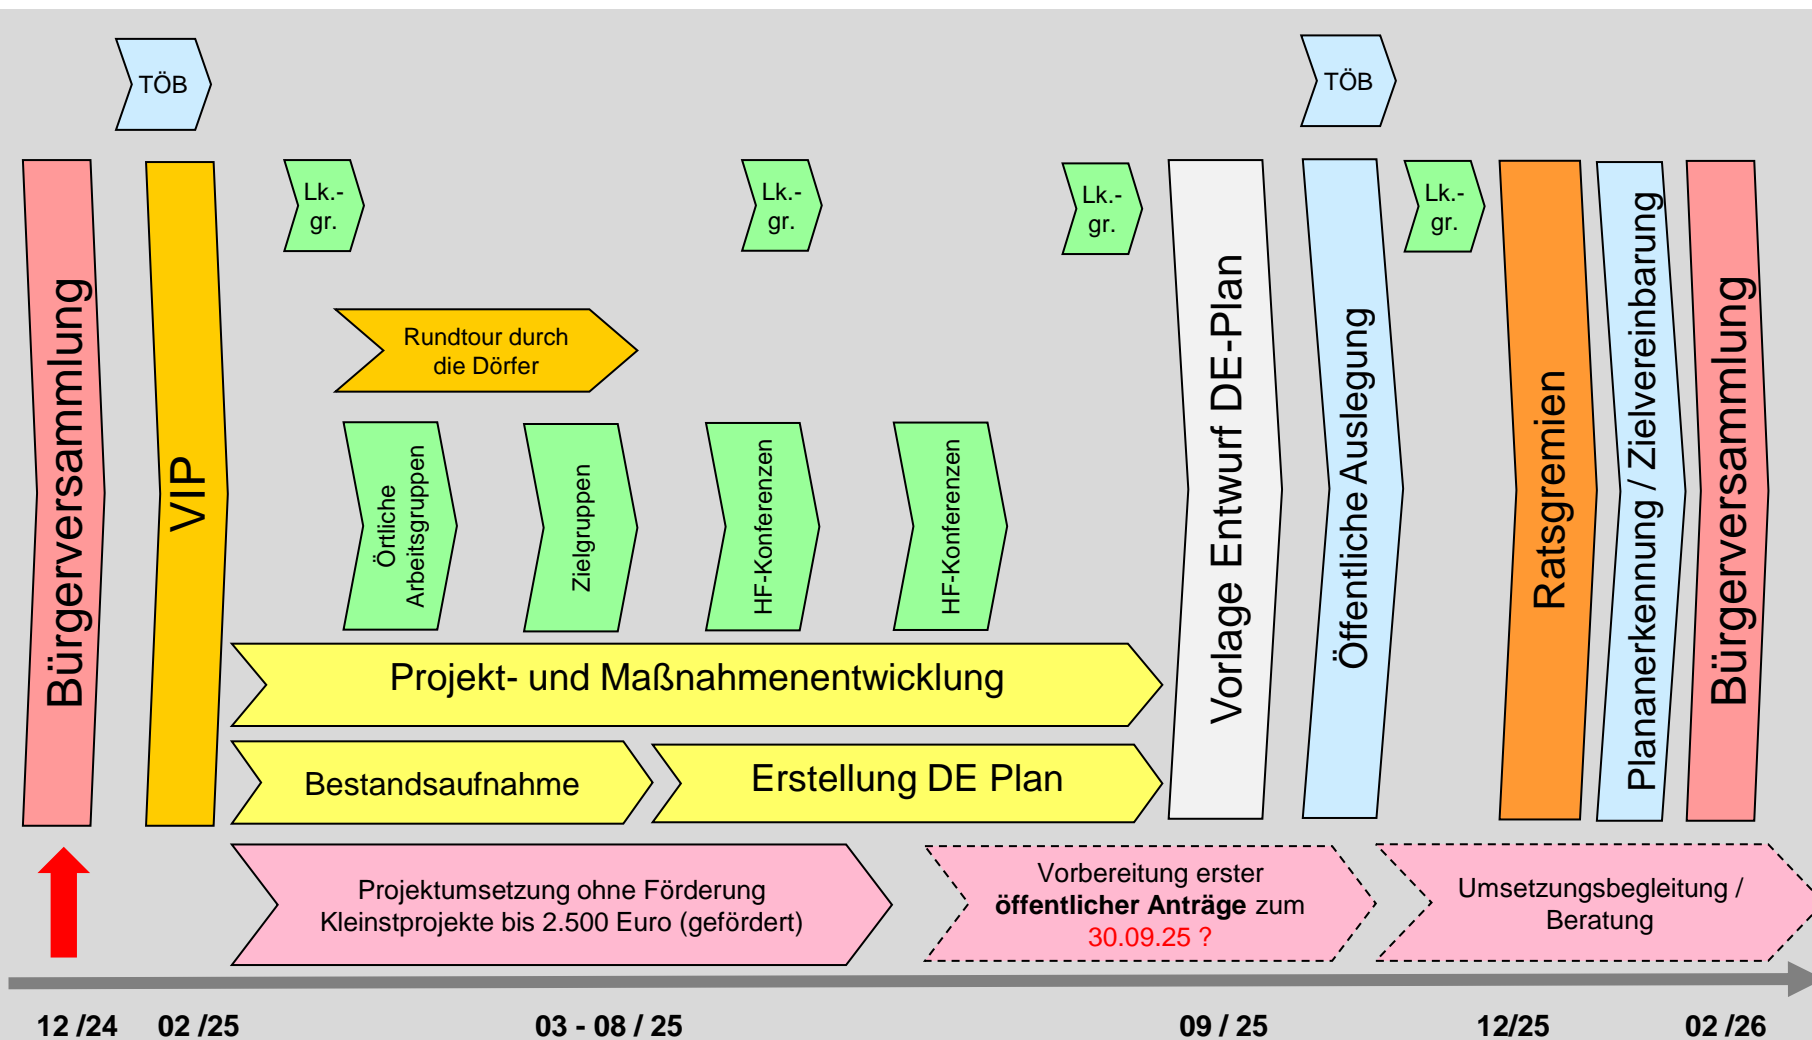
TÖB

TÖB

Bürgerversammlung

VIP

Lk.-gr.

Lk.-gr.

Lk.-gr.

Lk.-gr.

Rundtour durch die Dörfer

Örtliche Arbeitsgruppen

Zielgruppen

HF-Konferenzen

HF-Konferenzen

Vorlage Entwurf DE-Plan

Öffentliche Auslegung

Ratsgremien

Plananerkennung / Zielvereinbarung

Bürgerversammlung

Projekt- und Maßnahmenentwicklung

Bestandsaufnahme

Erstellung DE Plan

Projektumsetzung ohne Förderung
Kleinstprojekte bis 2.500 Euro (gefördert)

Vorbereitung erster **öffentlicher Anträge** zum 30.09.25 ?

Umsetzungsbegleitung / Beratung

12 /24 02 /25 03 - 08 / 25 09 / 25 12/25 02 /26